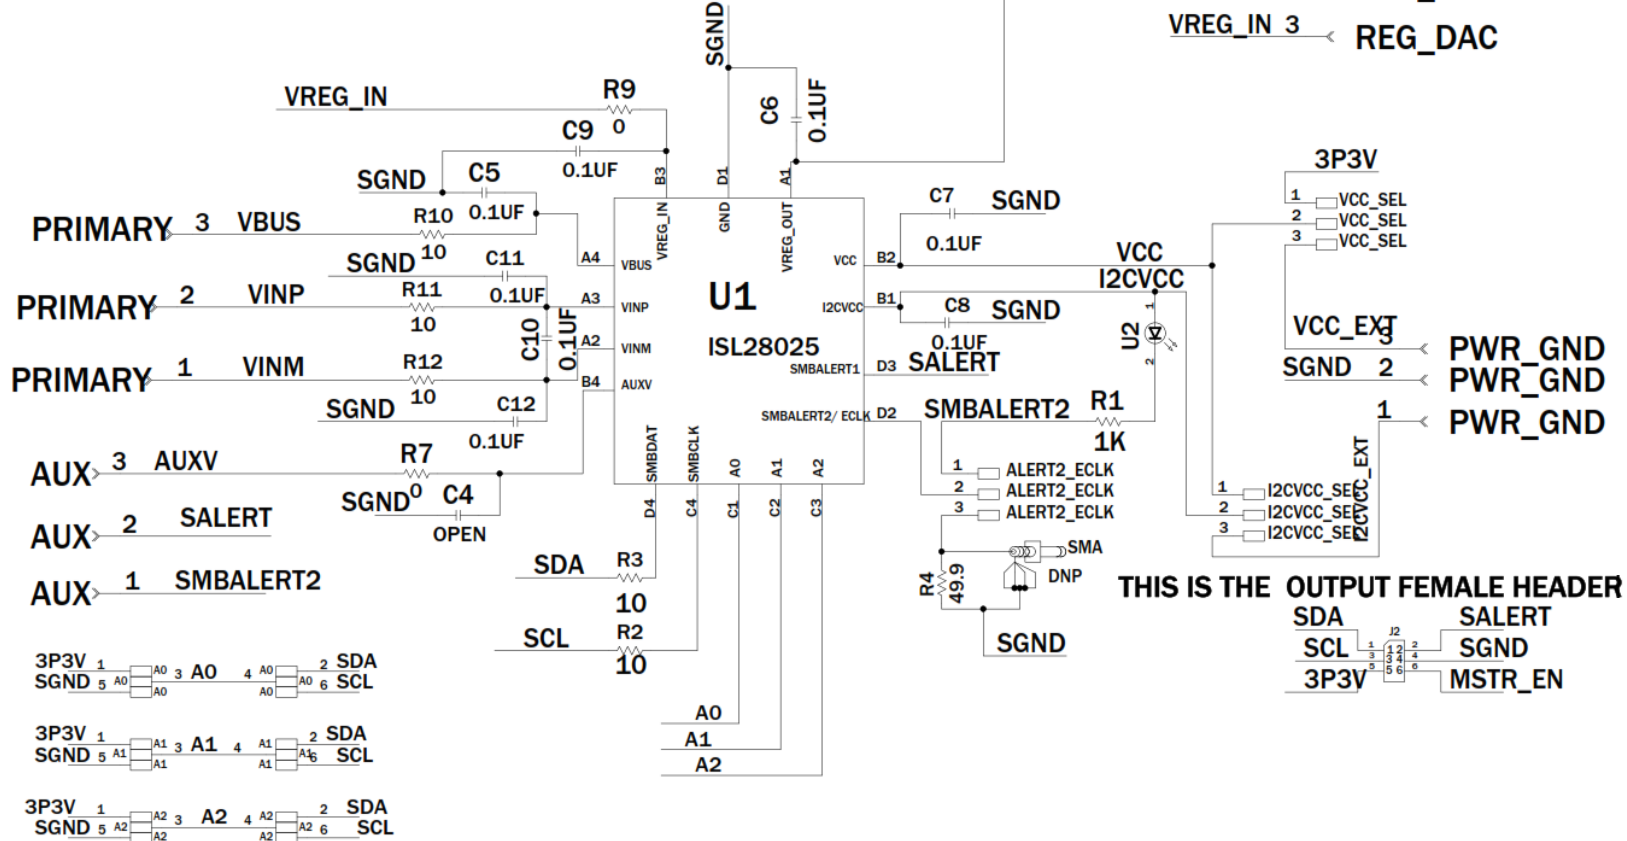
SGND
VREG_IN 3
REG_DAC
VREG_IN
R9
0
C6
0.1UF
C9
0.1UF
B3
D1
A1
SGND
C5
0.1UF
PRIMARY 3 VBUS
R10
10
SGND
C11
0.1UF
PRIMARY 2 VINP
R11
10
C10
0.1UF
PRIMARY 1 VINM
R12
10
SGND
C12
0.1UF
A4
A3
A2
B4
VBUS
VINP
VINM
AUXV
VREG_IN
GND
VREG_OUT
U1
ISL28025
VCC
I2CVCC
SMBALERT1
SMBALERT2/ ECLK
SMBDAT
SMBCLK
A0
A1
A2
B2
B1
D3
D2
D4
C4
C1
C2
C3
C7
SGND
0.1UF
C8
SGND
0.1UF
SALERT
SMBALERT2
R1
1K
VCC
I2CVCC
U2
1
2
AUX 3 AUXV
R7
0
SGND
C4
OPEN
AUX 2 SALERT
AUX 1 SMBALERT2
SDA
R3
10
SCL
R2
10
A0
A1
A2
1 ALERT2_ECLK
2 ALERT2_ECLK
3 ALERT2_ECLK
SMA
DNP
R4
49.9
SGND
3P3V
1 VCC_SEL
2 VCC_SEL
3 VCC_SEL
VCC_EXT
3
PWR_GND
SGND 2
PWR_GND
1
PWR_GND
I2CVCC_EXT
1 I2CVCC_SEL
2 I2CVCC_SEL
3 I2CVCC_SEL
THIS IS THE OUTPUT FEMALE HEADER
SDA
SALERT
SCL
SGND
3P3V
MSTR_EN
J2
1 2
3 4
5 6
3P3V 1 A0 3 A0 4 A0 2 SDA
SGND 5 A0 A0 A0 A0 6 SCL
3P3V 1 A1 3 A1 4 A1 2 SDA
SGND 5 A1 A1 A1 A1 6 SCL
3P3V 1 A2 3 A2 4 A2 2 SDA
SGND 5 A2 A2 A2 A2 6 SCL